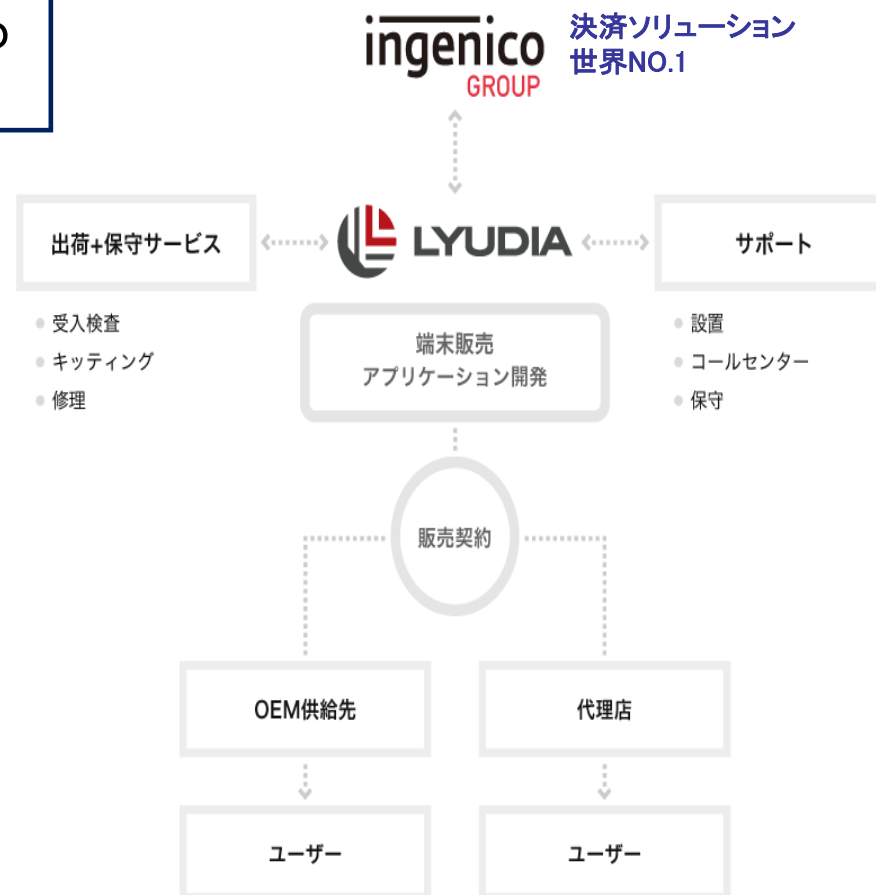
ingenico GROUP

決済ソリューション 世界NO.1

出荷+保守サービス

LYUDIA

サポート

受入検査
キッティング
修理

端末販売
アプリケーション開発

設置
コールセンター
保守

販売契約

OEM供給先

代理店

ユーザー

ユーザー